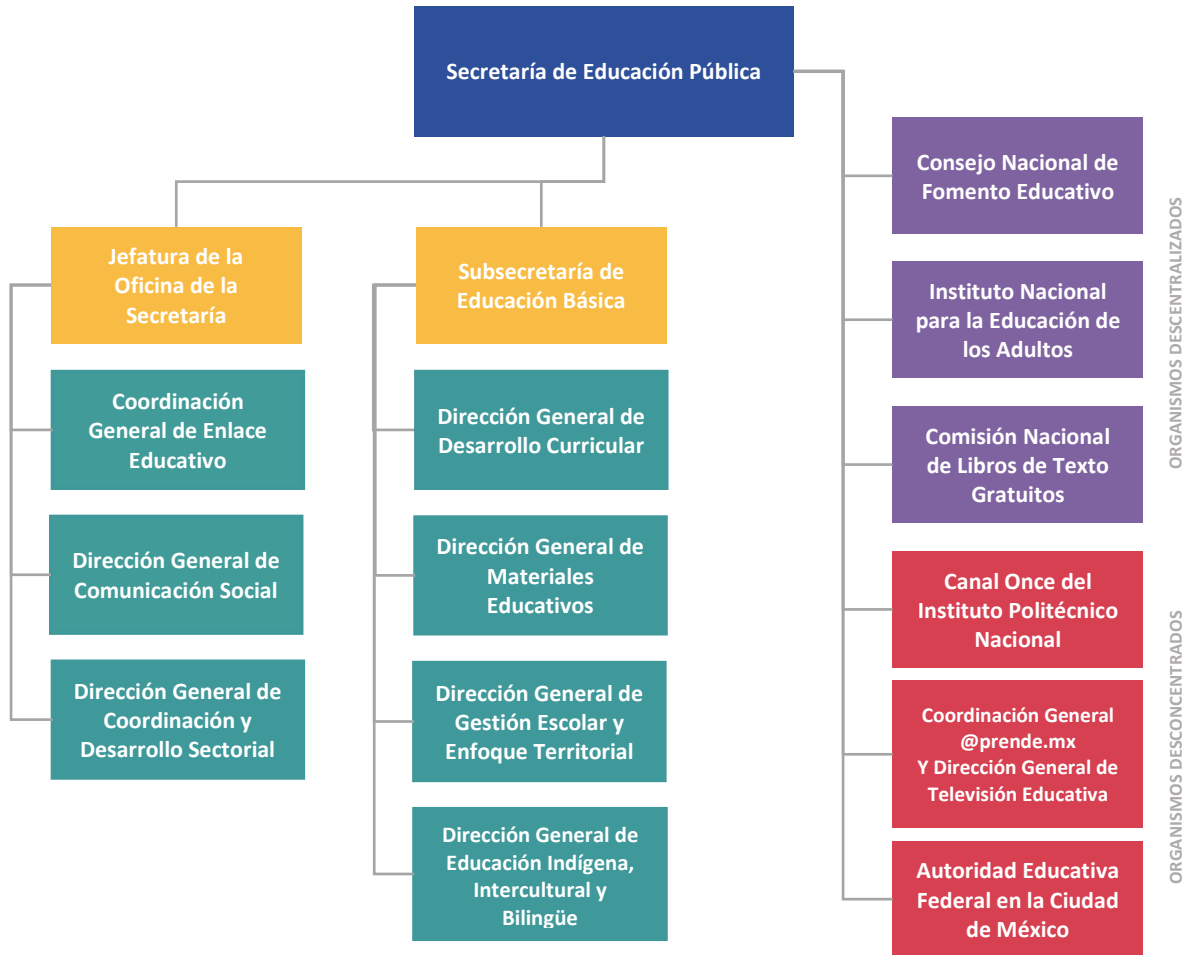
Secretaría de Educación Pública

Jefatura de la Oficina de la Secretaría

Coordinación General de Enlace Educativo

Dirección General de Comunicación Social

Dirección General de Coordinación y Desarrollo Sectorial

Subsecretaría de Educación Básica

Dirección General de Desarrollo Curricular

Dirección General de Materiales Educativos

Dirección General de Gestión Escolar y Enfoque Territorial

Dirección General de Educación Indígena, Intercultural y Bilingüe

Consejo Nacional de Fomento Educativo

Instituto Nacional para la Educación de los Adultos

Comisión Nacional de Libros de Texto Gratuitos

ORGANISMOS DESCENTRALIZADOS

Canal Once del Instituto Politécnico Nacional

Coordinación General @prende.mx Y Dirección General de Televisión Educativa

Autoridad Educativa Federal en la Ciudad de México

ORGANISMOS DESCONCENTRADOS